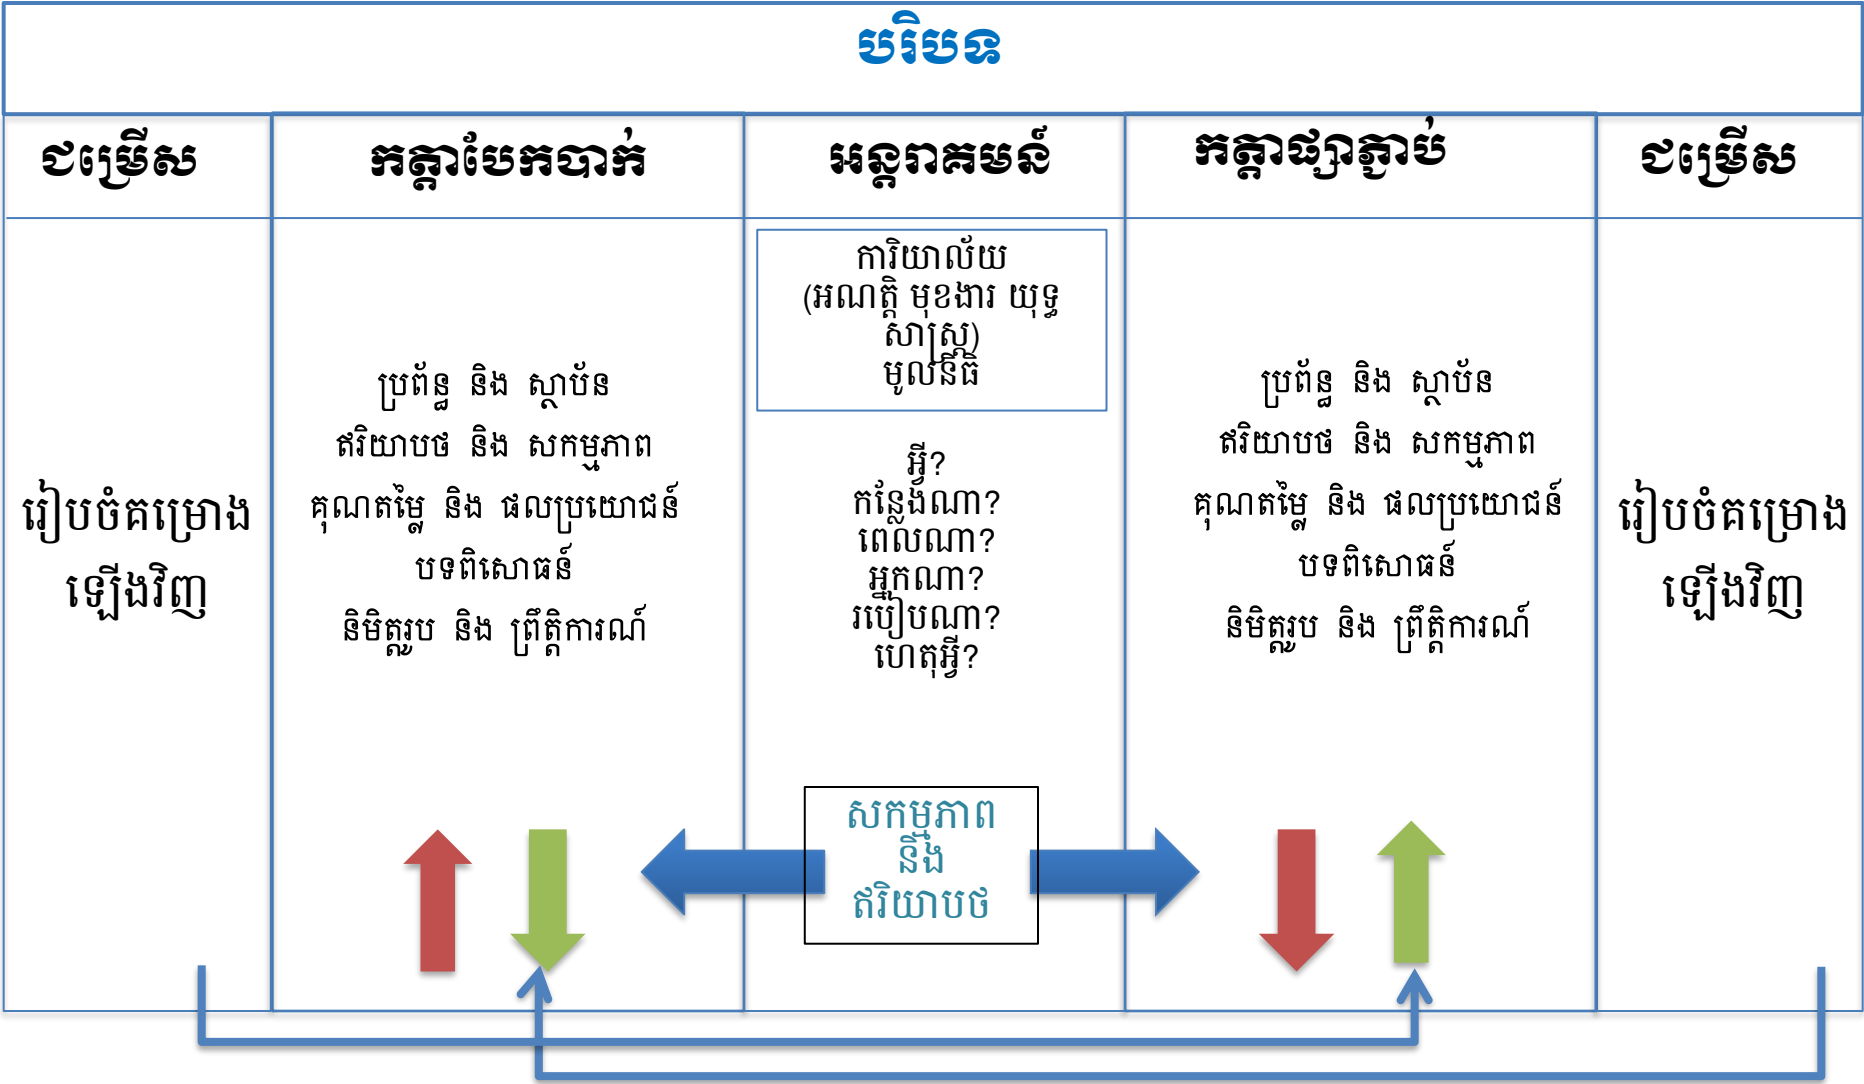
បរិបទ

| ជម្រើស | កត្តាបែកបាក់ | អន្តរាគមន៍ | កត្តាផ្សារភ្ជាប់ | ជម្រើស |
|---|---|---|---|---|
| រៀបចំគម្រោងឡើងវិញ | ប្រព័ន្ធ និង ស្ថាប័ន<br>ឥរិយាបថ និង សកម្មភាព<br>គុណតម្លៃ និង ផលប្រយោជន៍<br>បទពិសោធន៍<br>និមិត្តរូប និង ព្រឹត្តិការណ៍ | ការិយាល័យ (អណត្តិ មុខងារ យុទ្ធសាស្រ្ត) មូលនិធិ<br>អ្វី?<br>កន្លែងណា?<br>ពេលណា?<br>អ្នកណា?<br>របៀបណា?<br>ហេតុអ្វី?<br>សកម្មភាព នឹង ឥរិយាបថ | ប្រព័ន្ធ និង ស្ថាប័ន<br>ឥរិយាបថ និង សកម្មភាព<br>គុណតម្លៃ និង ផលប្រយោជន៍<br>បទពិសោធន៍<br>និមិត្តរូប និង ព្រឹត្តិការណ៍ | រៀបចំគម្រោងឡើងវិញ |